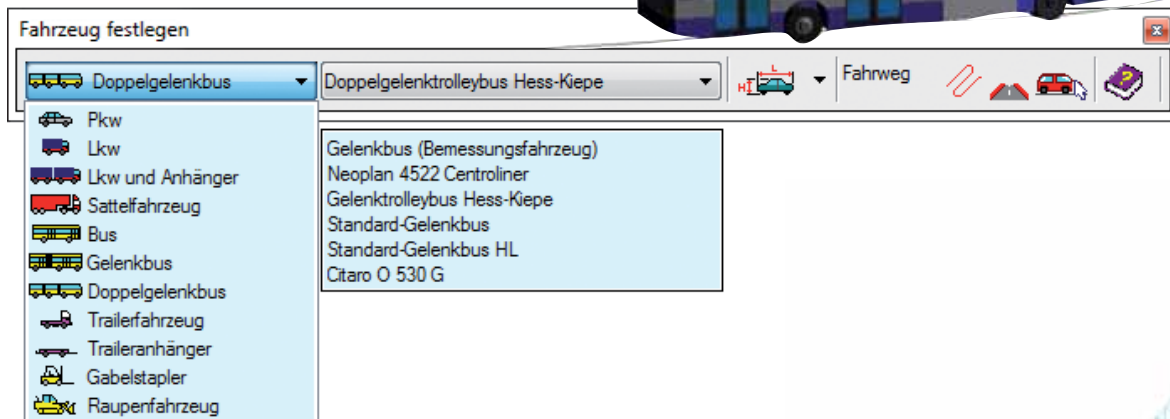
Fahrzeug festlegen

Doppelgelenkbus

Doppelgelenktrolleybus Hess-Kiepe

Fahrweg

Pkw
Lkw
Lkw und Anhänger
Sattelfahrzeug
Bus
Gelenkbus
Doppelgelenkbus
Trailerfahrzeug
Traileranhänger
Gabelstapler
Raupenfahrzeug

Gelenkbus (Bemessungsfahrzeug)
Neoplan 4522 Centroliner
Gelenktrolleybus Hess-Kiepe
Standard-Gelenkbus
Standard-Gelenkbus HL
Citaro O 530 G